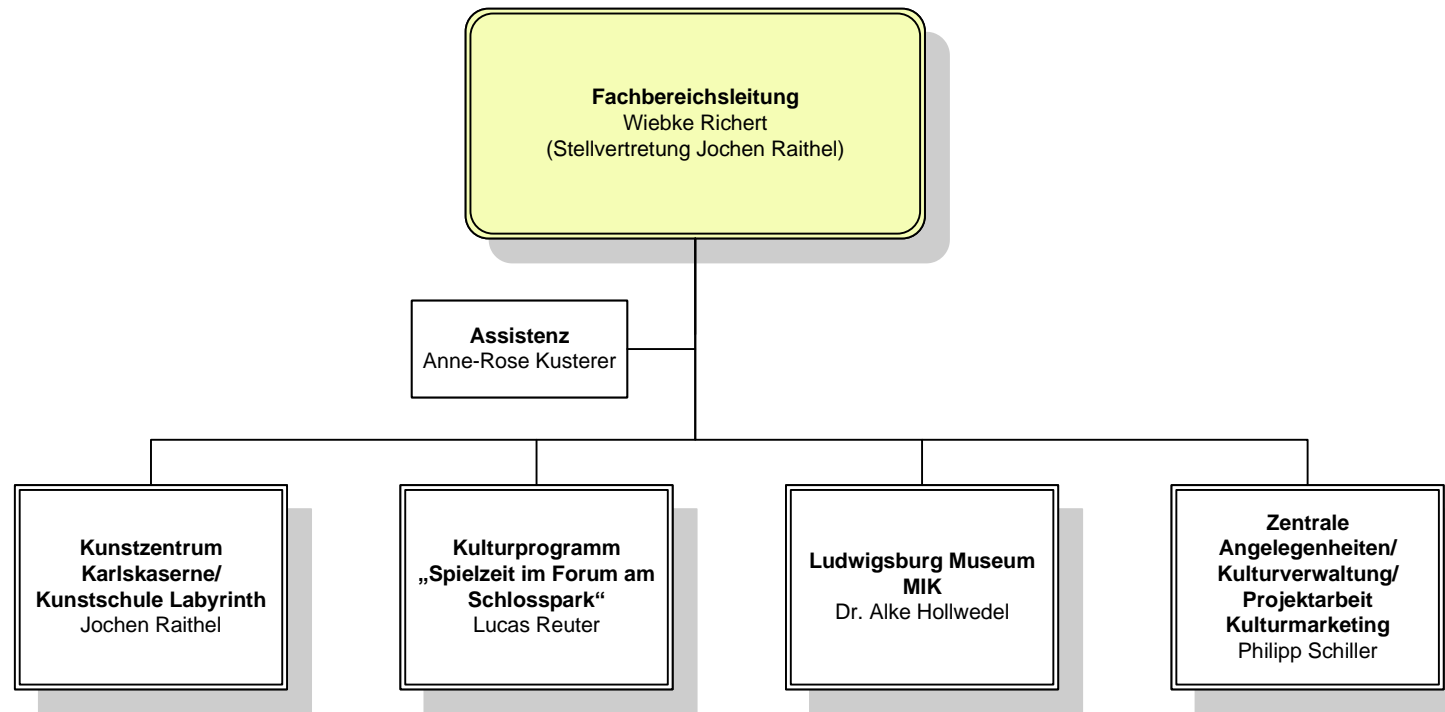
**Fachbereichsleitung**
Wiebke Richert
(Stellvertretung Jochen Raithel)

**Assistenz**
Anne-Rose Kusterer

**Kunstzentrum Karlskaserne/ Kunstschule Labyrinth**
Jochen Raithel

**Kulturprogramm „Spielzeit im Forum am Schlosspark"**
Lucas Reuter

**Ludwigsburg Museum MIK**
Dr. Alke Hollwedel

**Zentrale Angelegenheiten/ Kulturverwaltung/ Projektarbeit Kulturmarketing**
Philipp Schiller